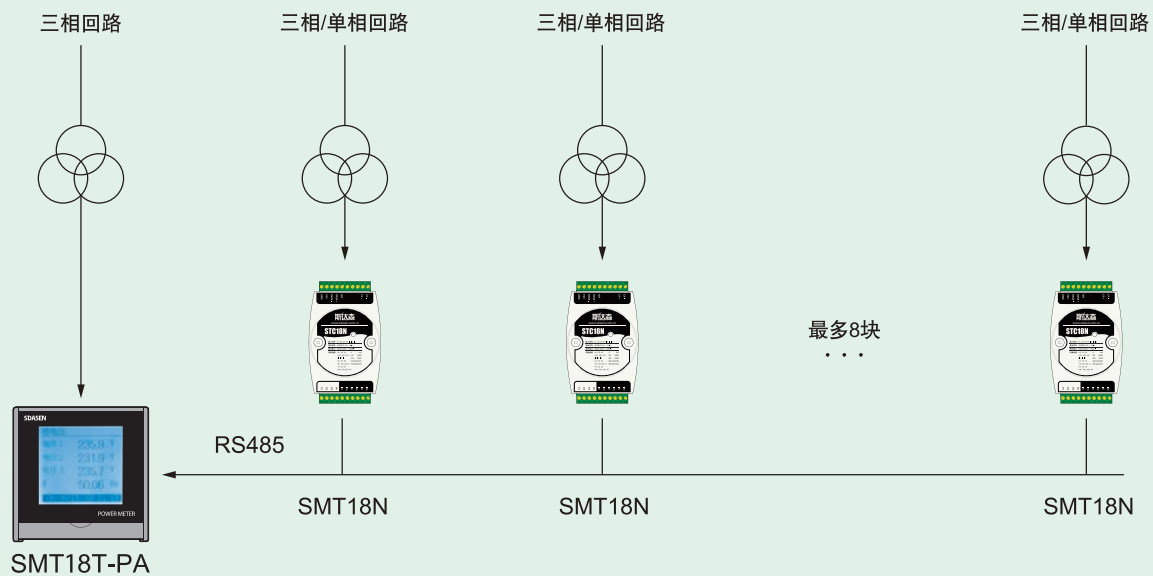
三相回路

三相/单相回路

三相/单相回路

三相/单相回路

斯达森
STC18N

斯达森
STC18N

最多8块
· · ·

斯达森
STC18N

SDASEN

235.9
231.9
235.7
50.06

POWER METER

RS485

SMT18N

SMT18N

SMT18N

SMT18T-PA